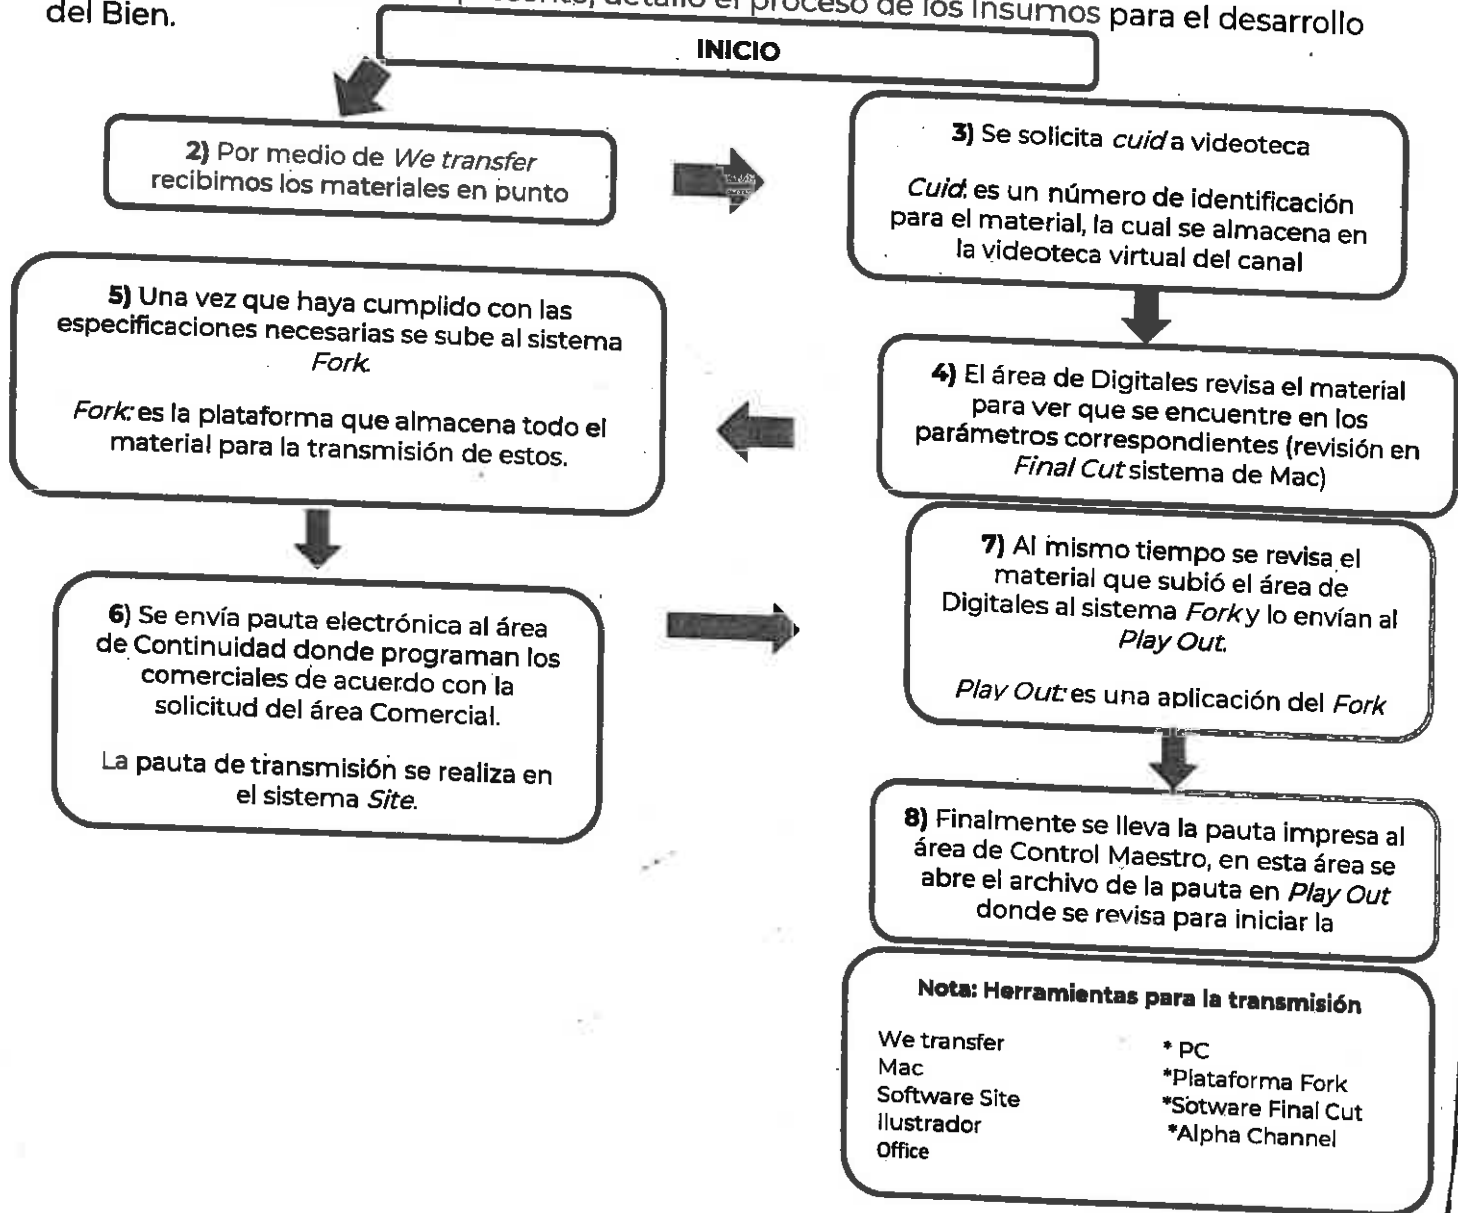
del Bien. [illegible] detallo el proceso de los insumos para el desarrollo

INICIO

2) Por medio de *We transfer* recibimos los materiales en punto

3) Se solicita *cuid* a videoteca

*Cuid*: es un número de identificación para el material, la cual se almacena en la videoteca virtual del canal

5) Una vez que haya cumplido con las especificaciones necesarias se sube al sistema *Fork*.

*Fork*: es la plataforma que almacena todo el material para la transmisión de estos.

4) El área de Digitales revisa el material para ver que se encuentre en los parámetros correspondientes (revisión en *Final Cut* sistema de Mac)

6) Se envía pauta electrónica al área de Continuidad donde programan los comerciales de acuerdo con la solicitud del área Comercial.

La pauta de transmisión se realiza en el sistema *Site*.

7) Al mismo tiempo se revisa el material que subió el área de Digitales al sistema *Fork* y lo envían al *Play Out*.

*Play Out*: es una aplicación del *Fork*

8) Finalmente se lleva la pauta impresa al área de Control Maestro, en esta área se abre el archivo de la pauta en *Play Out* donde se revisa para iniciar la

Nota: Herramientas para la transmisión

We transfer
Mac
Software Site
Ilustrador
Office

* PC
*Plataforma Fork
*Sotware Final Cut
*Alpha Channel